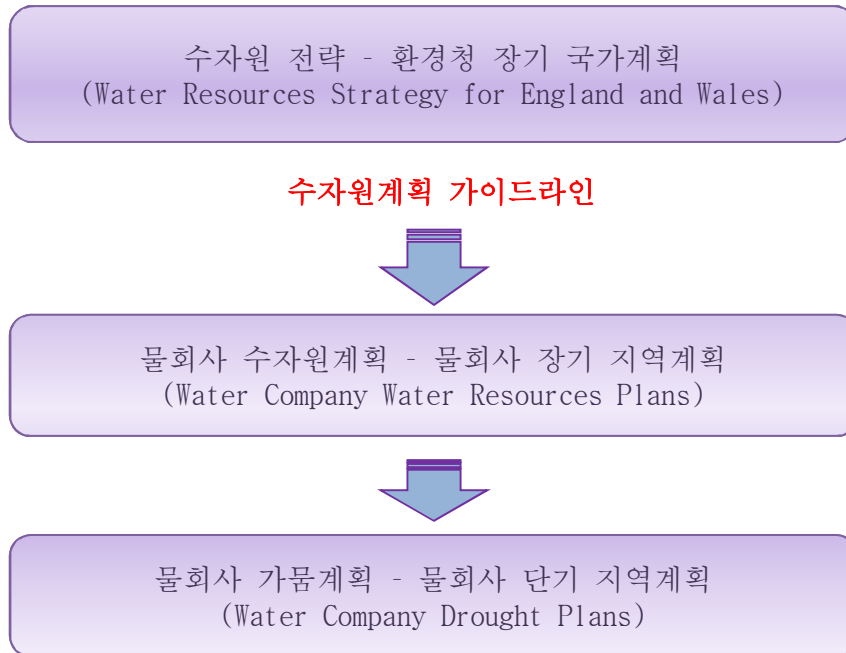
수자원 전략 – 환경청 장기 국가계획
(Water Resources Strategy for England and Wales)

수자원계획 가이드라인

물회사 수자원계획 – 물회사 장기 지역계획
(Water Company Water Resources Plans)

물회사 가뭄계획 – 물회사 단기 지역계획
(Water Company Drought Plans)